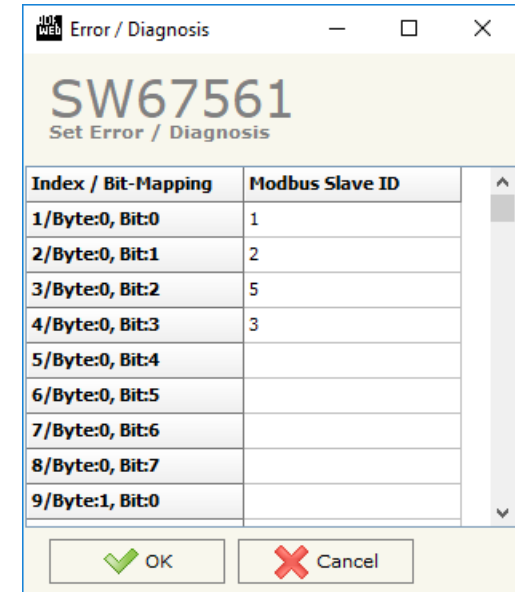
Error / Diagnosis

SW67561
Set Error / Diagnosis

| Index / Bit-Mapping | Modbus Slave ID |
|---|---|
| 1/Byte:0, Bit:0 | 1 |
| 2/Byte:0, Bit:1 | 2 |
| 3/Byte:0, Bit:2 | 5 |
| 4/Byte:0, Bit:3 | 3 |
| 5/Byte:0, Bit:4 | |
| 6/Byte:0, Bit:5 | |
| 7/Byte:0, Bit:6 | |
| 8/Byte:0, Bit:7 | |
| 9/Byte:1, Bit:0 | |

OK
Cancel